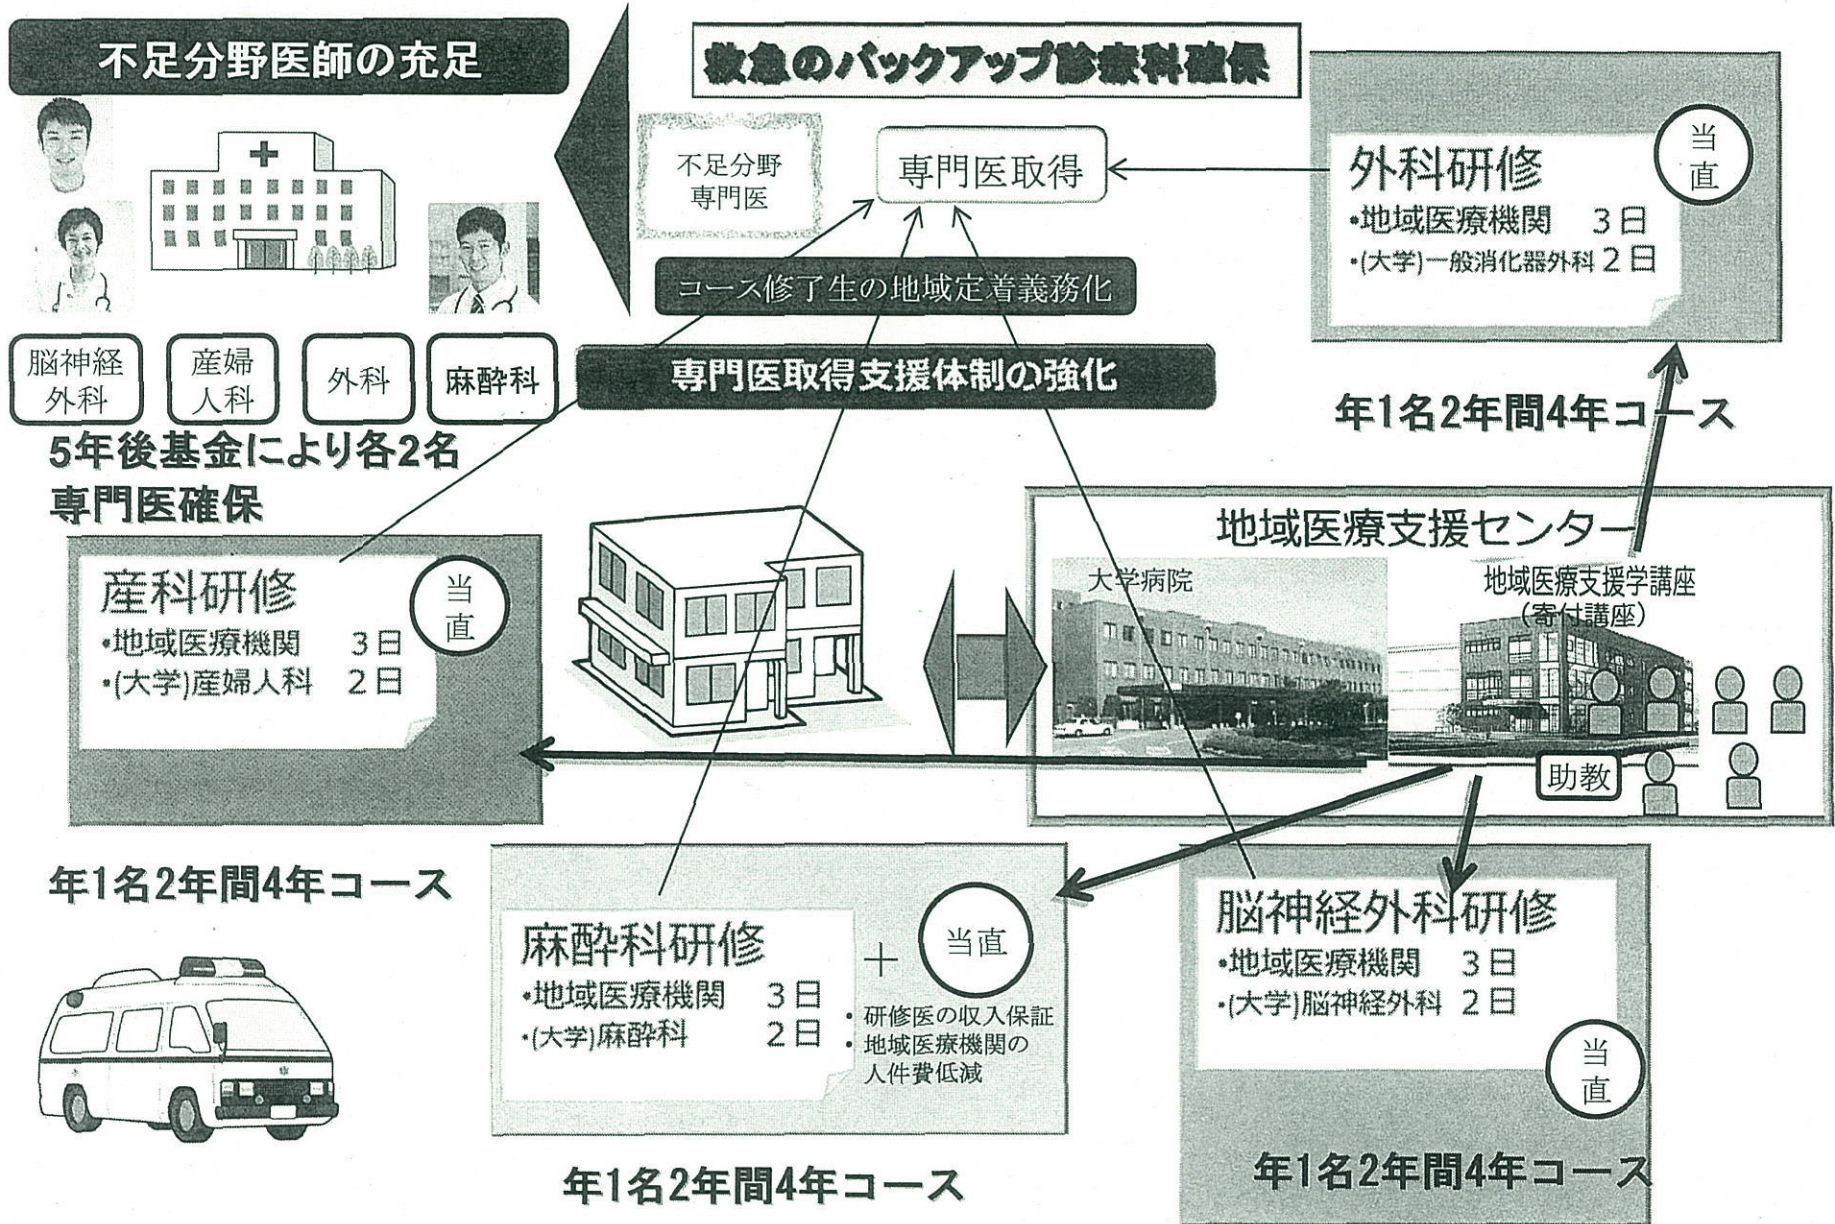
不足分野医師の充足

救急のバックアップ診療科確保

不足分野専門医

専門医取得

コース修了生の地域定着義務化

専門医取得支援体制の強化

外科研修
•地域医療機関　3日
•(大学)一般消化器外科 2日

当直

年1名2年間4年コース

脳神経外科

産婦人科

外科

麻酔科

5年後基金により各2名専門医確保

産科研修
•地域医療機関　3日
•(大学)産婦人科　2日

当直

地域医療支援センター

大学病院

地域医療支援学講座(寄付講座)

助教

年1名2年間4年コース

麻酔科研修
•地域医療機関　3日
•(大学)麻酔科　2日

+

当直

・研修医の収入保証
・地域医療機関の人件費低減

脳神経外科研修
•地域医療機関　3日
•(大学)脳神経外科　2日

当直

年1名2年間4年コース

年1名2年間4年コース